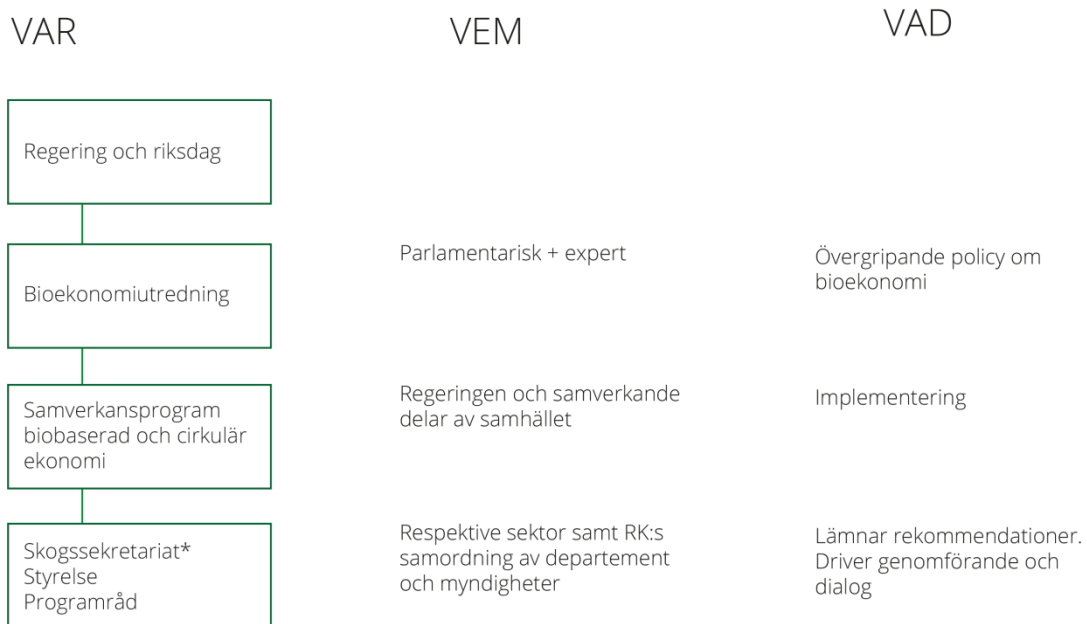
| VAR | VEM | VAD |
|---|---|---|
| Regering och riksdag | | |
| Bioekonomiutredning | Parlamentarisk + expert | Övergripande policy om bioekonomi |
| Samverkansprogram biobaserad och cirkulär ekonomi | Regeringen och samverkande delar av samhället | Implementering |
| Skogssekretariat* Styrelse Programråd | Respektive sektor samt RK:s samordning av departement och myndigheter | Lämnar rekommendationer. Driver genomförande och dialog |